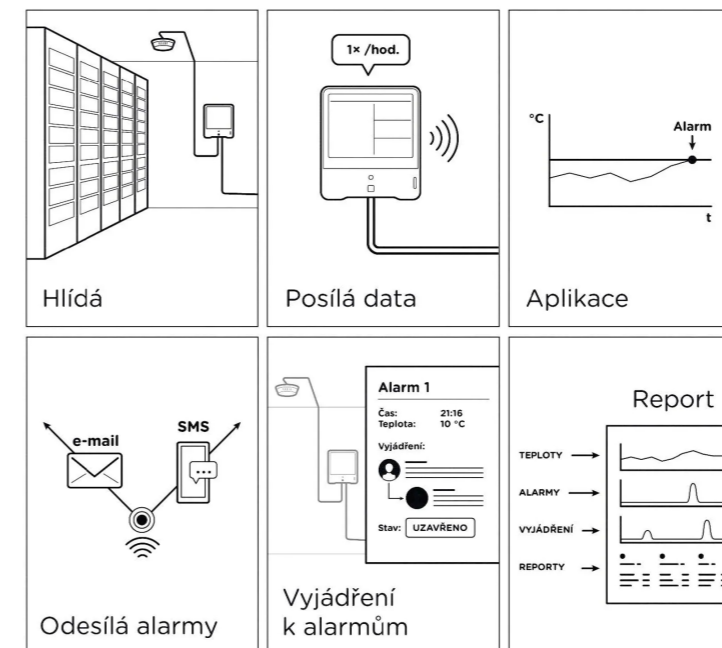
Hlídá

1× /hod.

Posílá data

°C

Alarm

t

Aplikace

e-mail

SMS

Odesílá alarmy

Alarm 1

Čas: 21:16
Teplota: 10 °C

Vyjádření:

Stav: UZAVŘENO

Vyjádření k alarmům

Report

TEPLOTY

ALARMY

VYJÁDŘENÍ

REPORTY